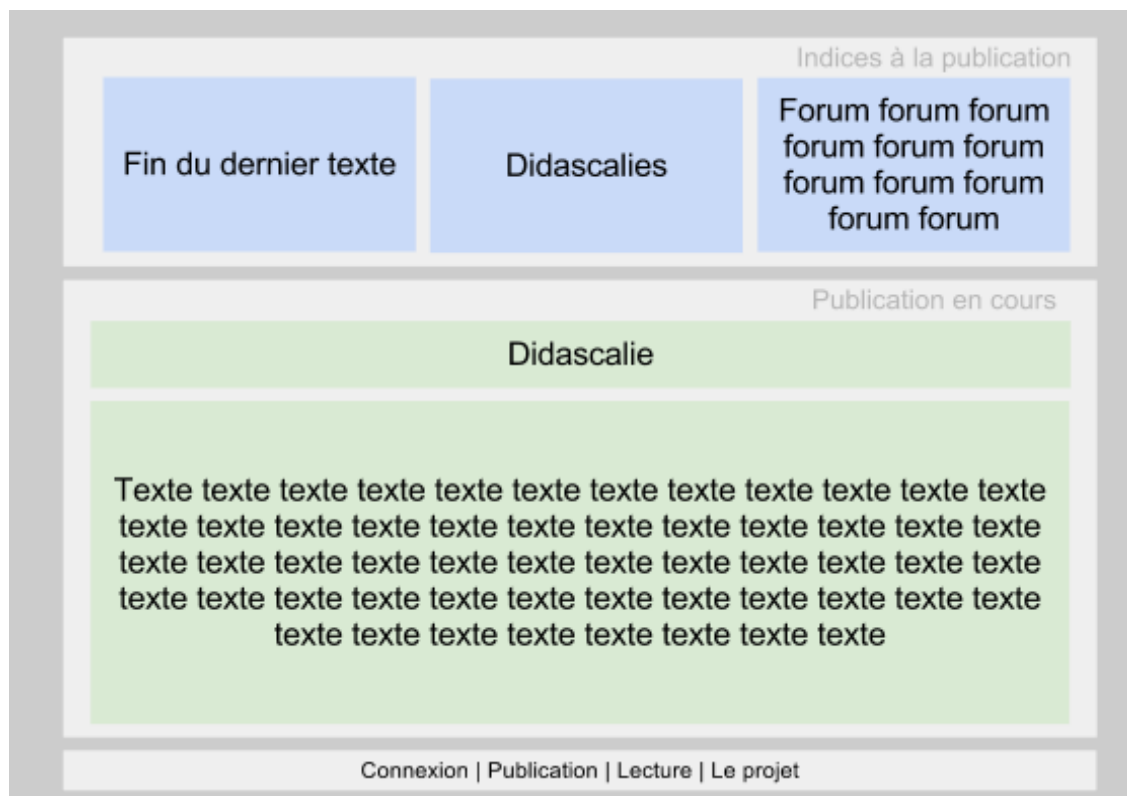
Indices à la publication

Fin du dernier texte

Didascalies

Forum forum forum forum forum forum forum forum forum forum forum

Publication en cours

Didascalie

Texte texte texte texte texte texte texte texte texte texte texte texte texte texte texte texte texte texte texte texte texte texte texte texte texte texte texte texte texte texte texte texte texte texte texte texte texte texte texte texte texte texte texte texte texte texte texte texte texte texte texte texte texte texte texte texte

Connexion | Publication | Lecture | Le projet